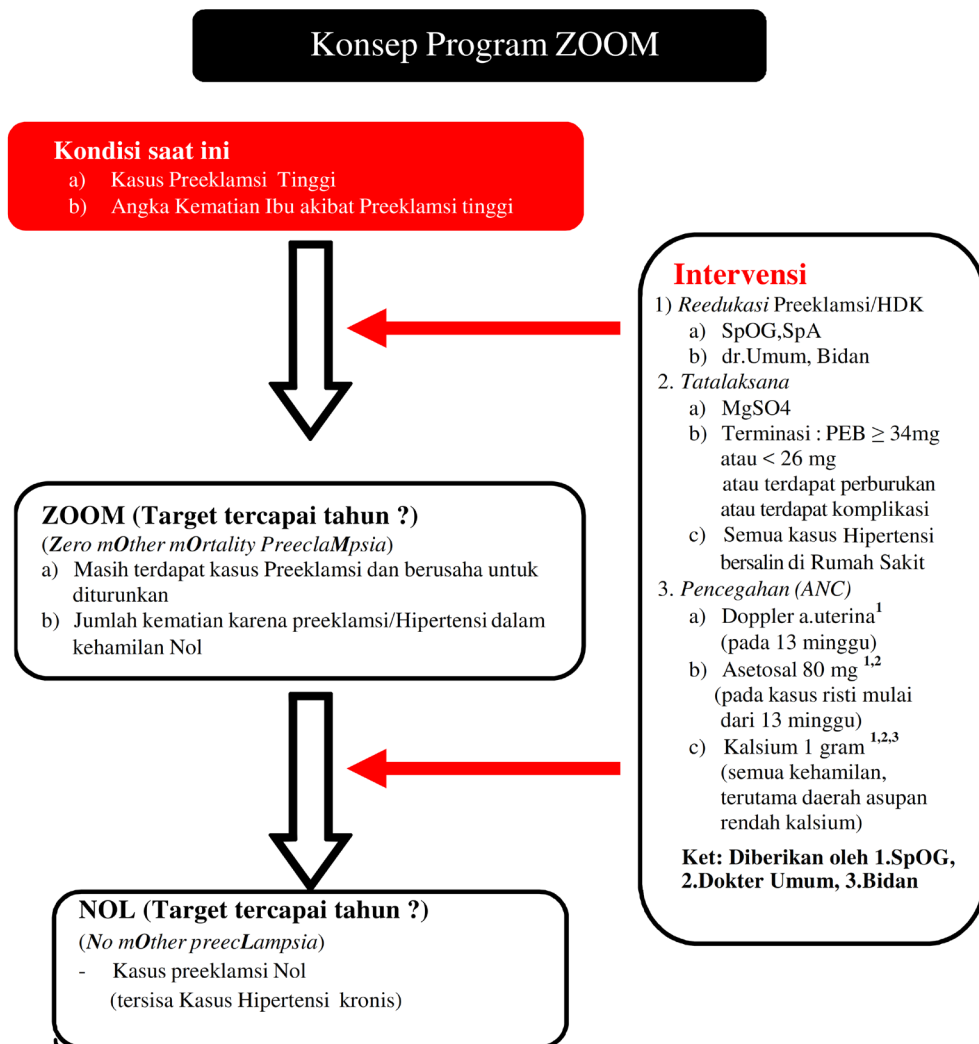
Konsep Program ZOOM

Kondisi saat ini
a) Kasus Preeklamsi Tinggi
b) Angka Kematian Ibu akibat Preeklamsi tinggi

Intervensi
1) *Reedukasi* Preeklamsi/HDK
a) SpOG,SpA
b) dr.Umum, Bidan
2. *Tatalaksana*
a) MgSO4
b) Terminasi : PEB $\geq$ 34mg atau < 26 mg atau terdapat perburukan atau terdapat komplikasi
c) Semua kasus Hipertensi bersalin di Rumah Sakit
3. *Pencegahan (ANC)*
a) Doppler a.uterina$^{1}$ (pada 13 minggu)
b) Asetosal 80 mg $^{1,2}$ (pada kasus risti mulai dari 13 minggu)
c) Kalsium 1 gram $^{1,2,3}$ (semua kehamilan, terutama daerah asupan rendah kalsium)
Ket: Diberikan oleh 1.SpOG, 2.Dokter Umum, 3.Bidan

ZOOM (Target tercapai tahun ?)
(*Zero mOther mOrtality PreeclaMpsia*)
a) Masih terdapat kasus Preeklamsi dan berusaha untuk diturunkan
b) Jumlah kematian karena preeklamsi/Hipertensi dalam kehamilan Nol

NOL (Target tercapai tahun ?)
(*No mOther preecLampsia*)
- Kasus preeklamsi Nol (tersisa Kasus Hipertensi kronis)